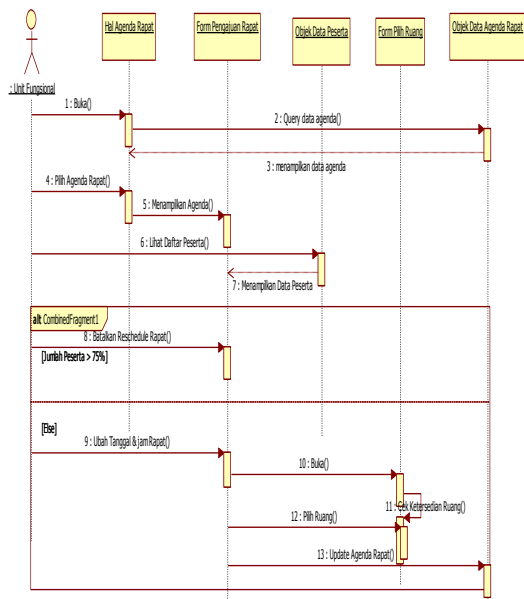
: Unit Fungsional

Hal Agenda Rapat

Form Pengajuan Rapat

Objek Data Peserta

Form Pilih Ruang

Objek Data Agenda Rapat

1 : Buka()

2 : Query data agenda()

3 : menampilkan data agenda

4 : Pilih Agenda Rapat()

5 : Menampilkan Agenda()

6 : Lihat Daftar Peserta()

7 : Menampilkan Data Peserta

alt CombinedFragment1

8 : Batalkan Reschedule Rapat()

[Jumlah Peserta > 75%]

[Else]

9 : Ubah Tanggal & Jam Rapat()

10 : Buka()

11 : Cek Ketersedian Ruang()

12 : Pilih Ruang()

13 : Update Agenda Rapat()